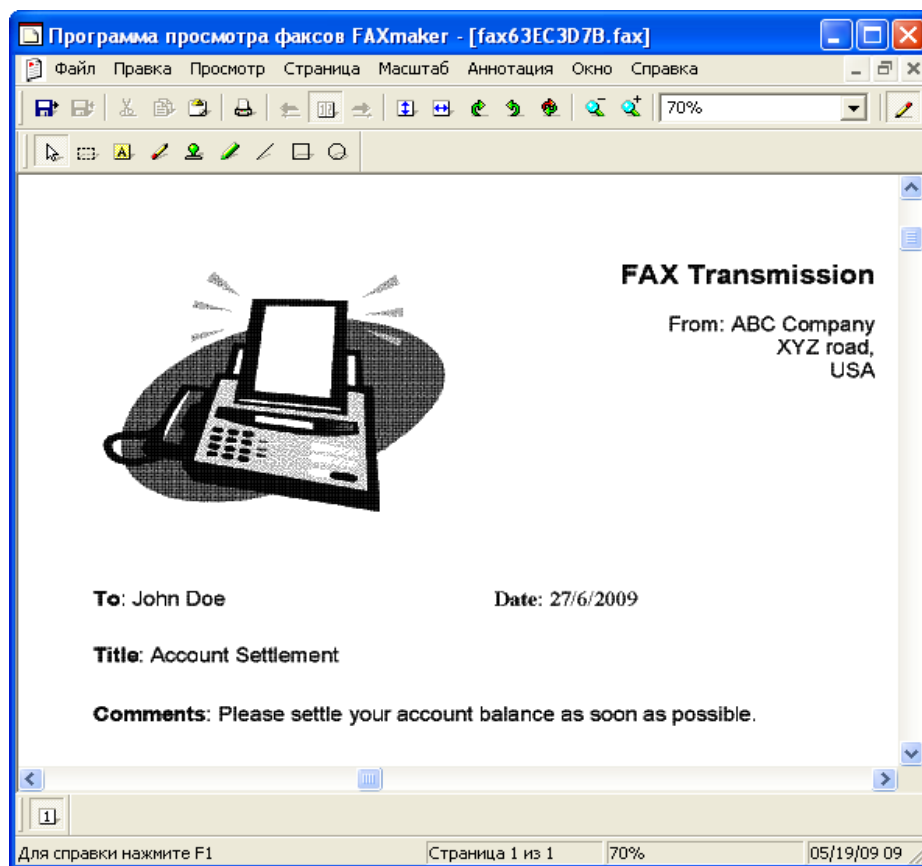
Программа просмотра факсов FAXmaker - [fax63EC3D7B.fax]

Файл Правка Просмотр Страница Масштаб Аннотация Окно Справка

70%

FAX Transmission

From: ABC Company
XYZ road,
USA

To: John Doe

Date: 27/6/2009

Title: Account Settlement

Comments: Please settle your account balance as soon as possible.

1

Для справки нажмите F1 | Страница 1 из 1 | 70% | 05/19/09 09